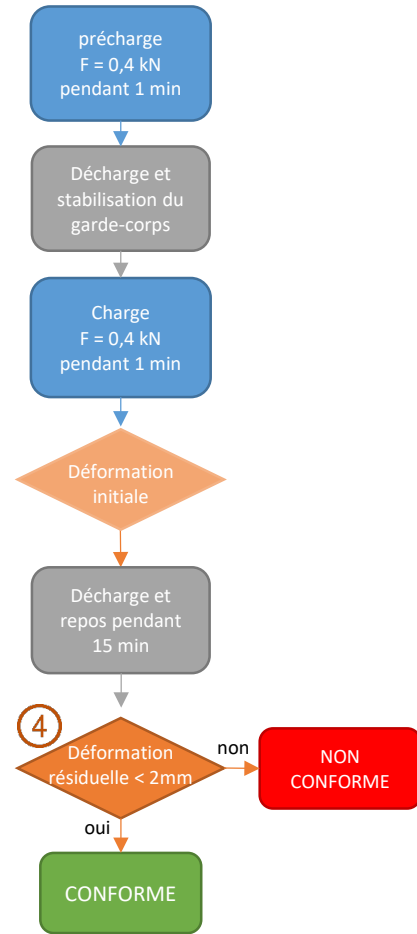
précharge
F = 0,4 kN
pendant 1 min

Décharge et stabilisation du garde-corps

Charge
F = 0,4 kN
pendant 1 min

Déformation initiale

Décharge et repos pendant 15 min

4

Déformation résiduelle < 2mm

non

NON CONFORME

oui

CONFORME